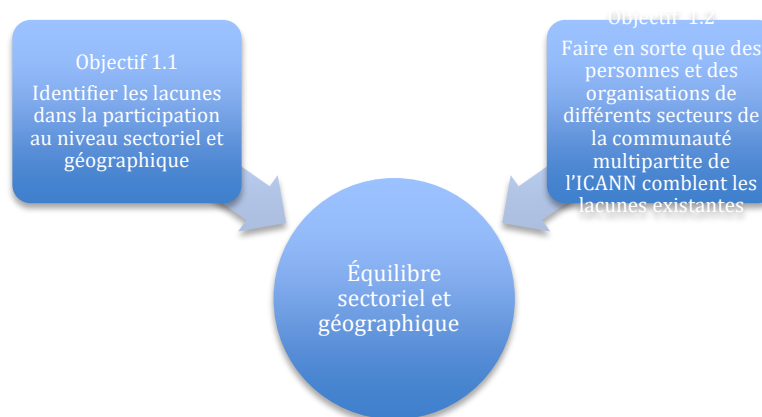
Objectif 1.1

Identifier les lacunes dans la participation au niveau sectoriel et géographique

Objectif 1.2

Faire en sorte que des personnes et des organisations de différents secteurs de la communauté multipartite de l'ICANN comblent les lacunes existantes

Équilibre sectoriel et géographique